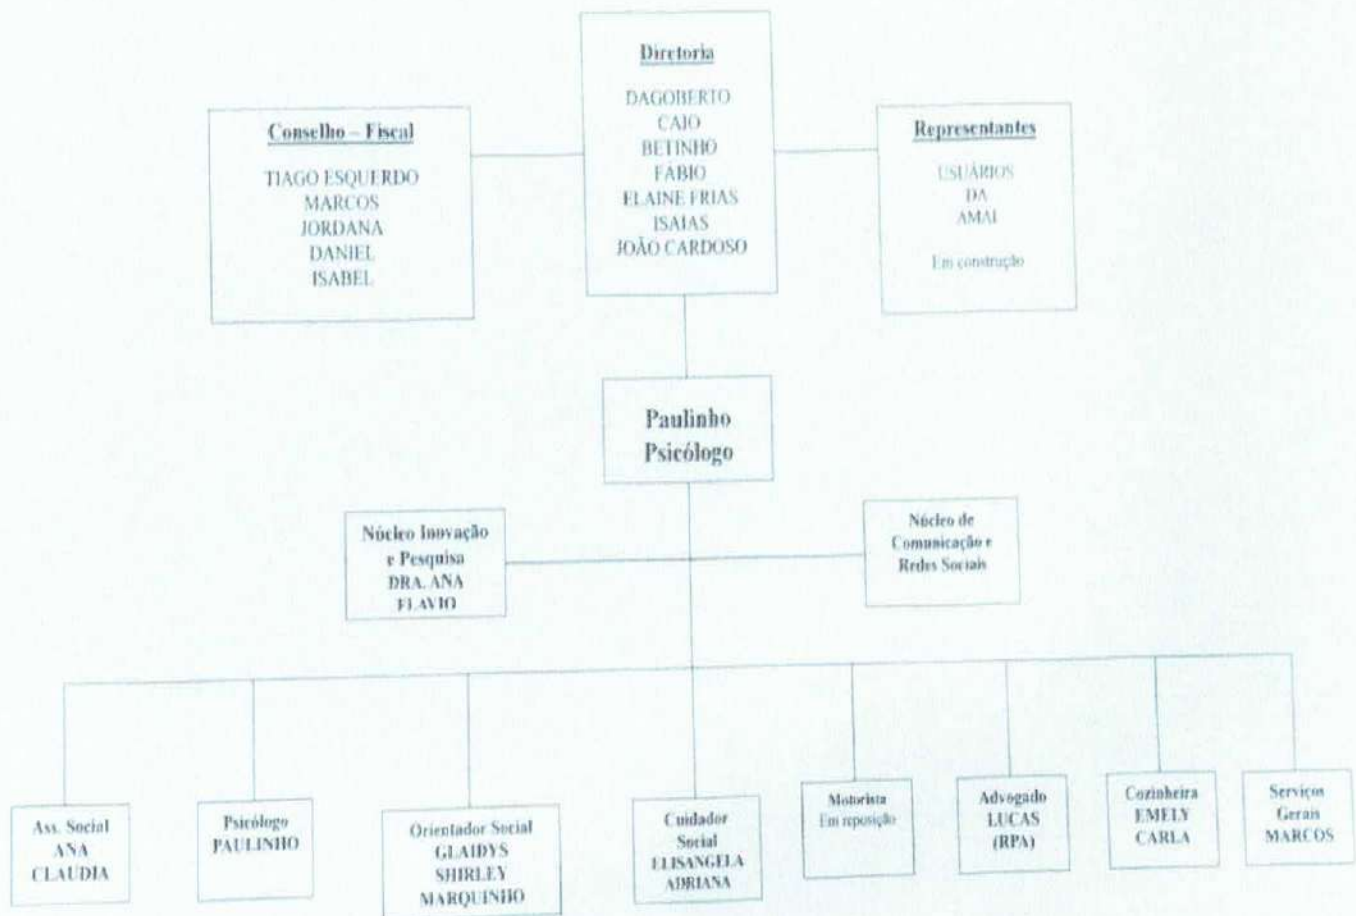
Diretoria

DAGOBERTO
CAIO
BETINHO
FABIO
ELAINE FRIAS
ISAIAS
JOÃO CARDOSO

Conselho – Fiscal

TIAGO ESQUERDO
MARCOS
JORDANA
DANIEL
ISABEL

Representantes

USUÁRIOS
DA
AMAI

Em construção

Paulinho
Psicólogo

Núcleo Inovação e Pesquisa
DRA. ANA
FLAVIO

Núcleo de Comunicação e Redes Sociais

Ass. Social
ANA
CLAUDIA

Psicólogo
PAULINHO

Orientador Social
GLAIDYS
SHIRLEY
MARQUINHO

Cuidador Social
ELISANGELA
ADRIANA

Motorista
Em reposição

Advogado
LUCAS
(RPA)

Cozinheira
EMELY
CARLA

Serviços Gerais
MARCOS